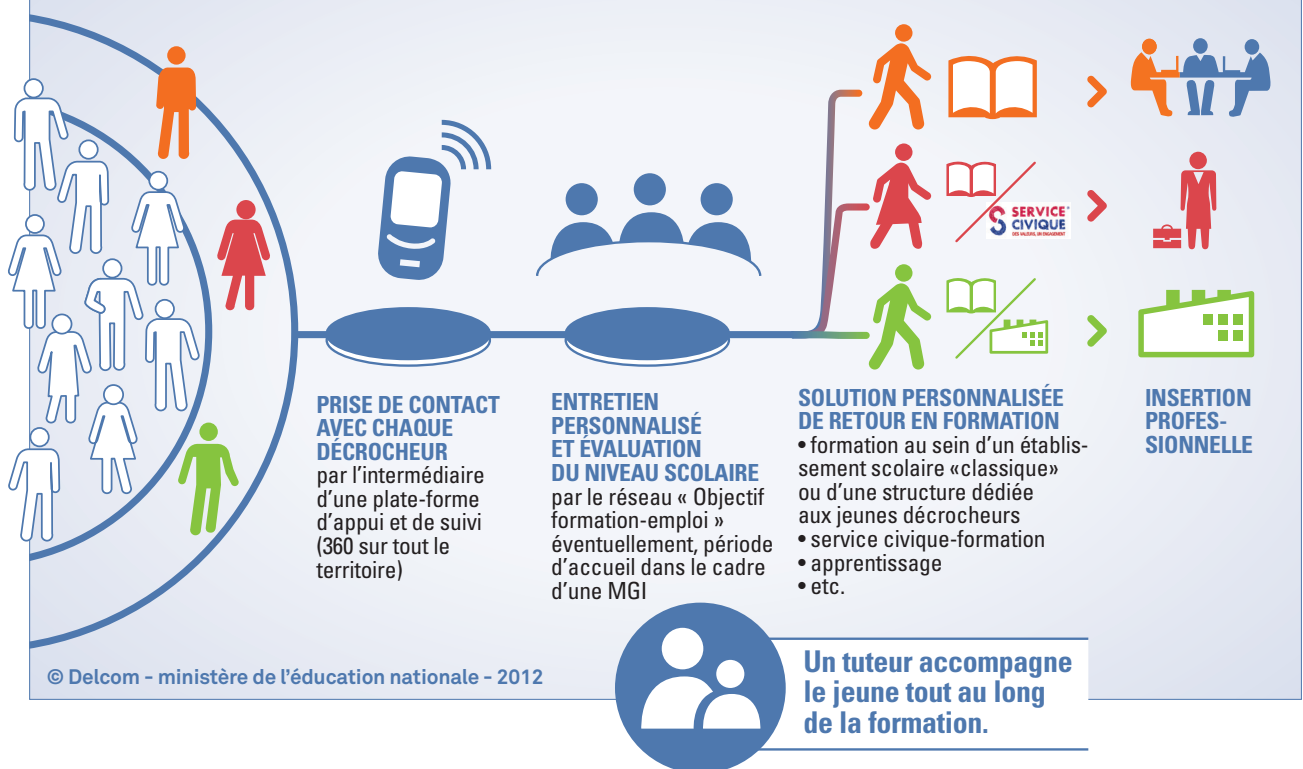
SERVICE CIVIQUE

PRISE DE CONTACT AVEC CHAQUE DÉCROCHEUR
par l'intermédiaire d'une plate-forme d'appui et de suivi (360 sur tout le territoire)

ENTRETIEN PERSONNALISÉ ET ÉVALUATION DU NIVEAU SCOLAIRE
par le réseau « Objectif formation-emploi » éventuellement, période d'accueil dans le cadre d'une MGI

SOLUTION PERSONNALISÉE DE RETOUR EN FORMATION
• formation au sein d'un établissement scolaire «classique» ou d'une structure dédiée aux jeunes décrocheurs
• service civique-formation
• apprentissage
• etc.

INSERTION PROFESSIONNELLE

© Delcom - ministère de l'éducation nationale - 2012

Un tuteur accompagne le jeune tout au long de la formation.